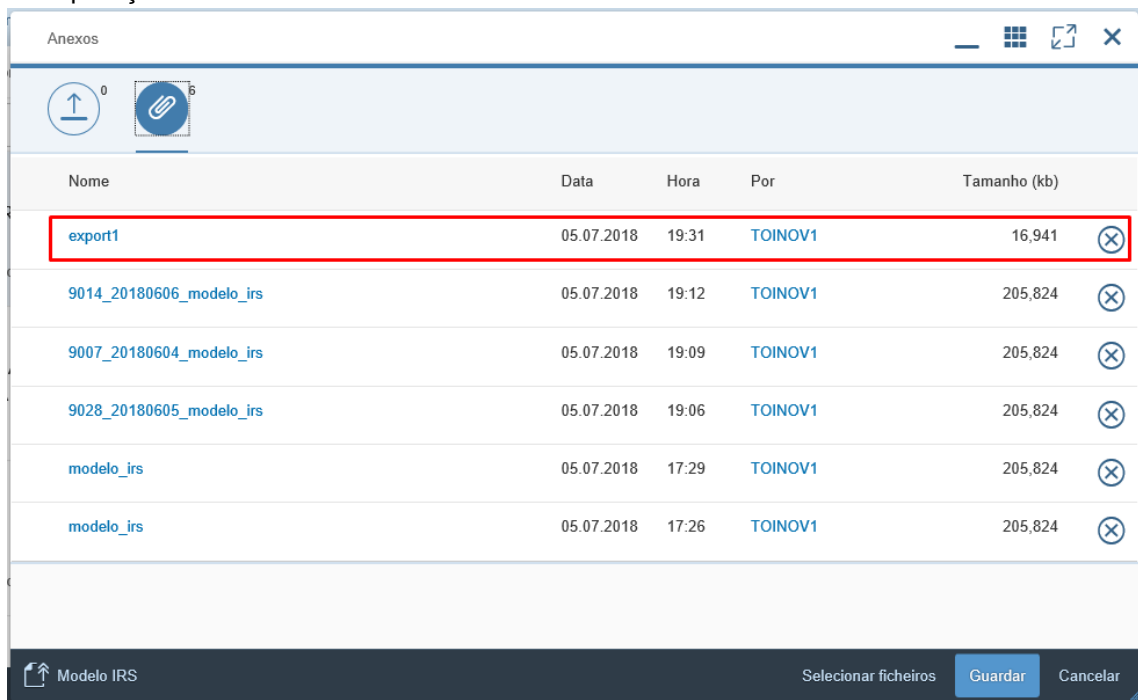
Anexos

0

6

| Nome | Data | Hora | Por | Tamanho (kb) |
|---|---|---|---|---|
| export1 | 05.07.2018 | 19:31 | TOINOV1 | 16,941 |
| 9014_20180606_modelo_irs | 05.07.2018 | 19:12 | TOINOV1 | 205,824 |
| 9007_20180604_modelo_irs | 05.07.2018 | 19:09 | TOINOV1 | 205,824 |
| 9028_20180605_modelo_irs | 05.07.2018 | 19:06 | TOINOV1 | 205,824 |
| modelo_irs | 05.07.2018 | 17:29 | TOINOV1 | 205,824 |
| modelo_irs | 05.07.2018 | 17:26 | TOINOV1 | 205,824 |

Modelo IRS

Selecionar ficheiros

Guardar

Cancelar